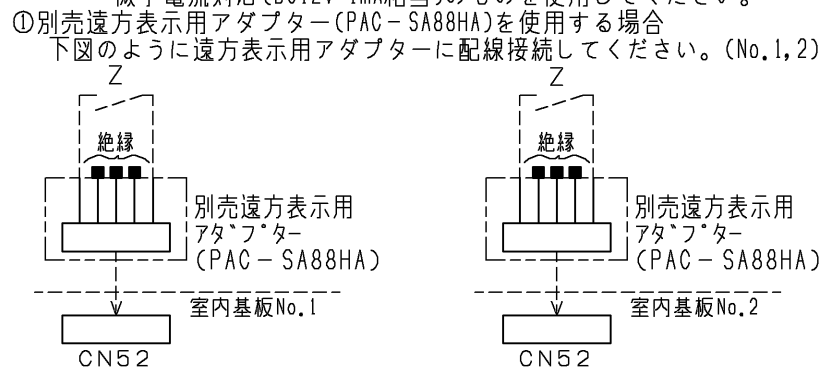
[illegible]
①別売遠方表示用アダプター(PAC－SA88HA)を使用する場合
下図のように遠方表示用アダプターに配線接続してください。(No.1,2)

Z
絶縁
別売遠方表示用
アダプター
(PAC－SA88HA)
室内基板No.1
CN52

Z
絶縁
別売遠方表示用
アダプター
(PAC－SA88HA)
室内基板No.2
CN52